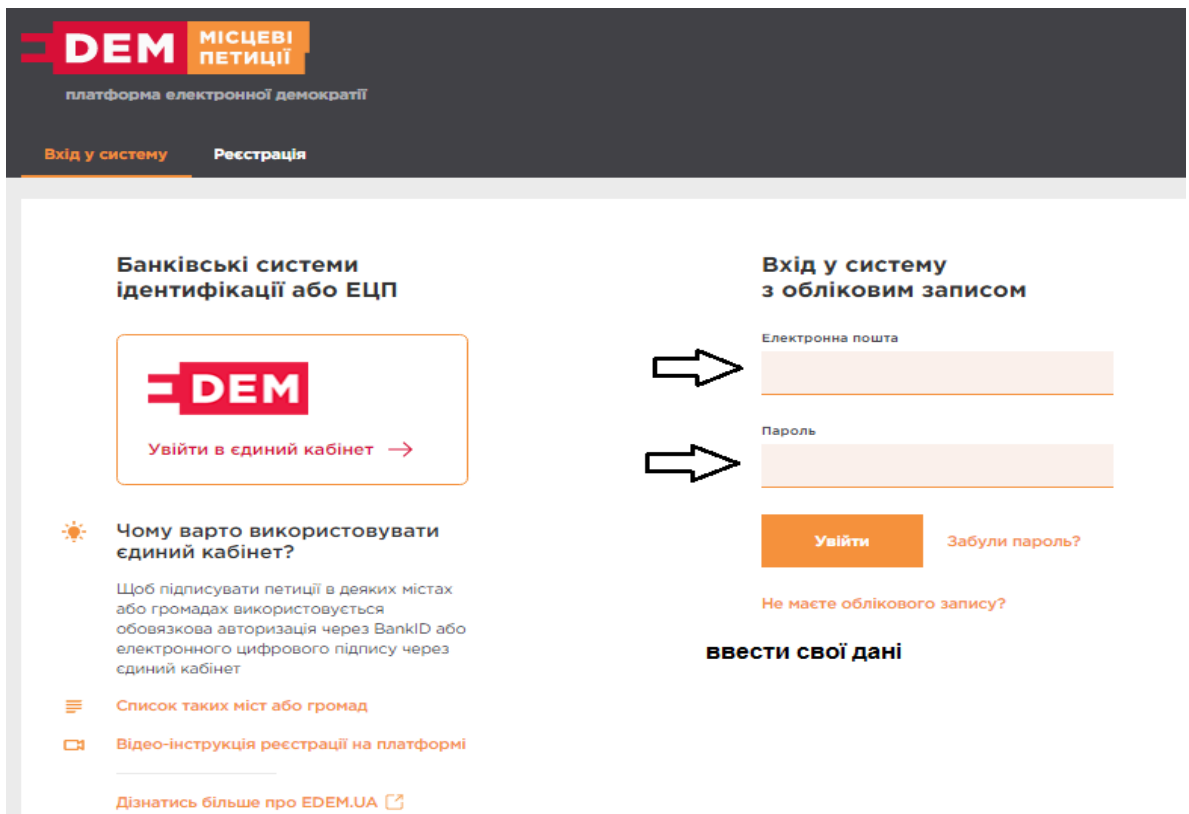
DEM МІСЦЕВІ ПЕТИЦІЇ

платформа електронної демократії

Вхід у систему Реєстрація

Банківські системи ідентифікації або ЕЦП

DEM

Увійти в єдиний кабінет →

Чому варто використовувати єдиний кабінет?

Щоб підписувати петиції в деяких містах або громадах використовується обовязкова авторизація через BankID або електронного цифрового підпису через єдиний кабінет

Список таких міст або громад

Відео-інструкція реєстрації на платформі

Дізнатись більше про EDEM.UA

Вхід у систему з обліковим записом

Електронна пошта

Пароль

Увійти

Забули пароль?

Не маєте облікового запису?

ввести свої дані